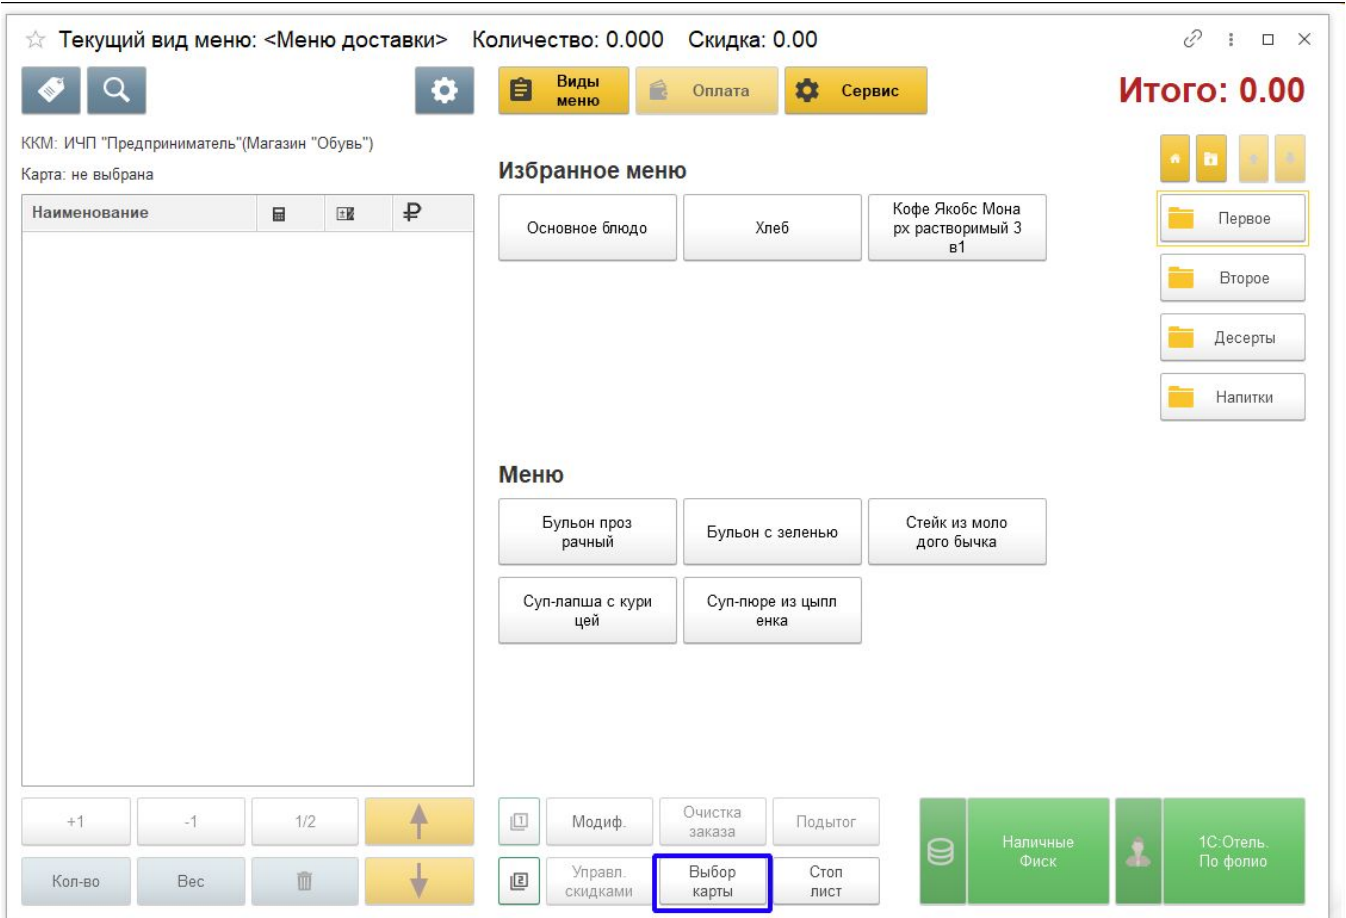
Текущий вид меню: <Меню доставки> Количество: 0.000 Скидка: 0.00

Виды меню
Оплата
Сервис

Итого: 0.00

ККМ: ИЧП "Предприниматель"(Магазин "Обувь")
Карта: не выбрана

| Наименование | | | ₽ |
|---|---|---|---|

Избранное меню

Основное блюдо
Хлеб
Кофе Якобс Монарх растворимый 3 в1

Первое
Второе
Десерты
Напитки

Меню

Бульон прозрачный
Бульон с зеленью
Стейк из молодого бычка
Суп-лапша с курицей
Суп-пюре из цыпленка

+1
-1
1/2
Кол-во
Вес

Модиф.
Очистка заказа
Подытог
Управл. скидками
Выбор карты
Стоп лист

Наличные Фиск
1С:Отель. По фолио